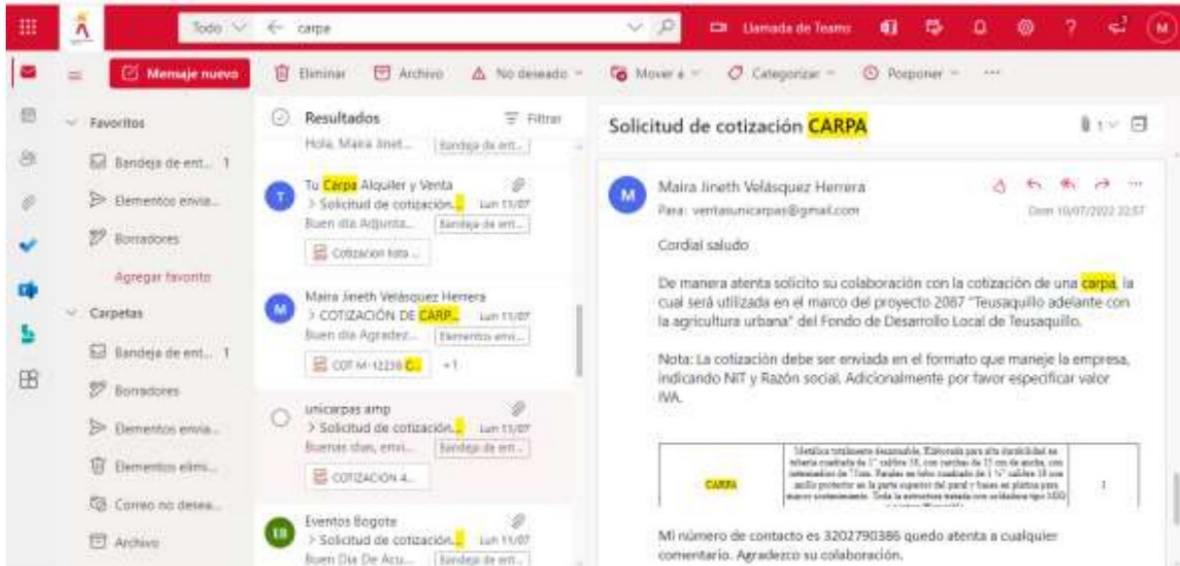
Todo carpa

Llamada de Teams

M

Mensaje nuevo

Eliminar Archivo No deseado Mover a Categorizar Posponer ···

Favoritos

Bandeja de ent... 1

Elementos envia...

Borradores

Agregar favorito

Carpetas

Bandeja de ent... 1

Borradores

Elementos envia...

Elementos elimi...

Correo no desea...

Archivo

Resultados Filtrar

Hola, Maira Jinet... Bandeja de ent...

Tu Carpa Alquiler y Venta
> Solicitud de cotización... Lun 11/07
Buen día Adjunto... Bandeja de ent...
Cotizacion tota...

Maira Jineth Velásquez Herrera
> COTIZACIÓN DE CARP... Lun 11/07
Buen día Agradez... Elementos envi...
COT M-12238 C... +1

unicarpas amp
> Solicitud de cotización... Lun 11/07
Buenas días, envi... Bandeja de ent...
COTIZACION 4...

Eventos Bogote
> Solicitud de cotización... Lun 11/07
Buen Dia De Acu... Bandeja de ent...

Solicitud de cotización CARPA

Maira Jineth Velásquez Herrera
Para: ventasunicarpas@gmail.com
Dom 10/07/2022 22:57

Cordial saludo

De manera atenta solicito su colaboración con la cotización de una carpa, la cual será utilizada en el marco del proyecto 2087 "Teusaquillo adelante con la agricultura urbana" del Fondo de Desarrollo Local de Teusaquillo.

Nota: La cotización debe ser enviada en el formato que maneje la empresa, indicando NIT y Razón social. Adicionalmente por favor especificar valor IVA.

| CARPA | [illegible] | 1 |
|---|---|---|

Mi número de contacto es 3202790386 quedo atenta a cualquier comentario. Agradezco su colaboración.